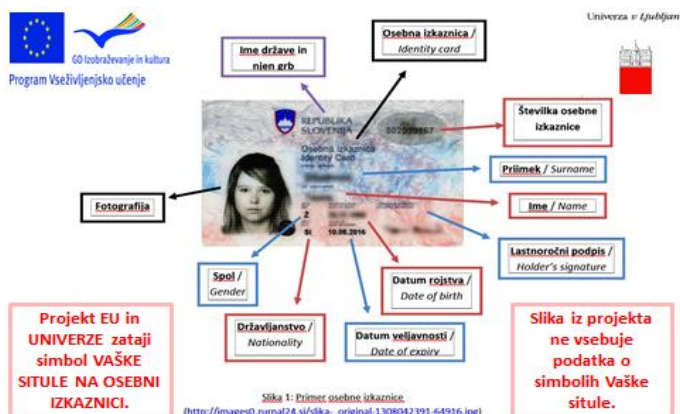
GD Izobraževanje in kultura
Program Vseživljenjsko učenje

Univerza *v Ljubljani*

Ime države in njen grb

Osebna izkaznica / *Identity card*

REPUBLIKA SLOVENIJA
Osebna izkaznica
Identity Card
002030867

Številka osebne izkaznice

Priimek / *Surname*

Fotografija

Ime / *Name*

Ž
St 10.08.2016

Lastnoročni podpis / *Holder's signature*

Spol / *Gender*

Datum rojstva / *Date of birth*

Državljanstvo / *Nationality*

Datum veljavnosti / *Date of expiry*

Projekt EU in UNIVERZE zataji simbol VAŠKE SITULE NA OSEBNI IZKAZNICI.

Slika 1: Primer osebne izkaznice
(http://images0.zurnal24.si/slika-_original-1308042391-64916.jpg)

Slika iz projekta ne vsebuje podatka o simbolih Vaške situle.